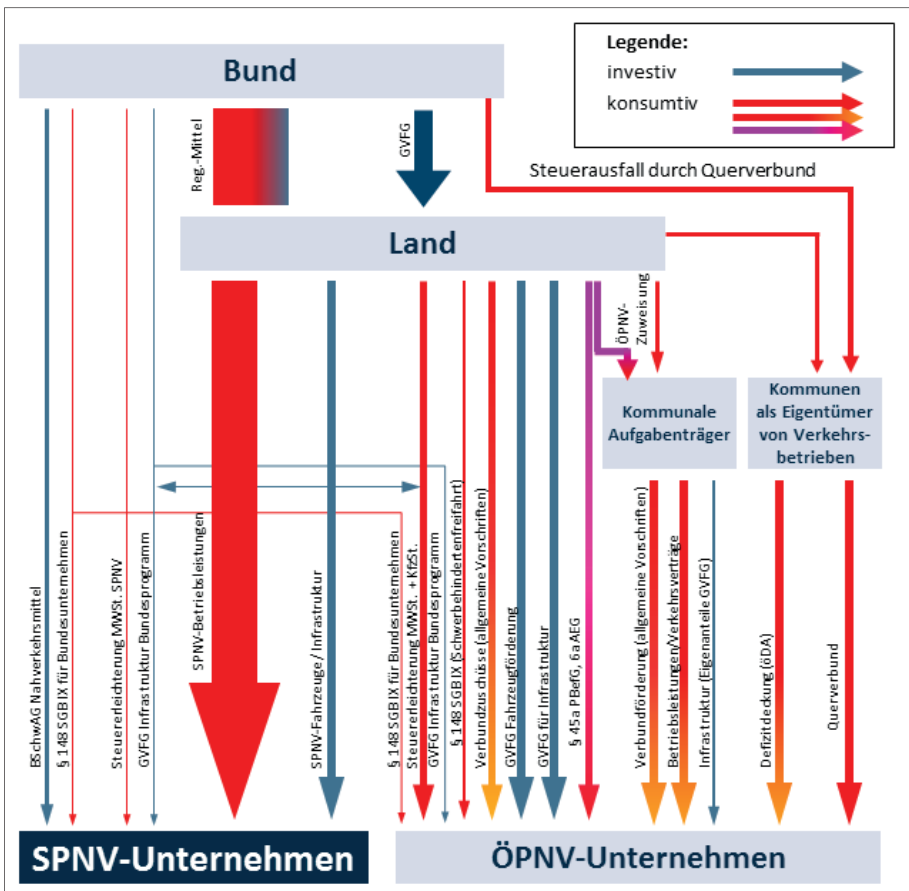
Legende:
investiv
konsumtiv

Bund

Reg.-Mittel

GVFG

Steuerausfall durch Querverbund

Land

ÖPNV-Zuweisung

Kommunale Aufgabenträger

Kommunen als Eigentümer von Verkehrsbetrieben

BSchwAG Nahverkehrsmittel
§ 148 SGB IX für Bundesunternehmen
Steuererleichterung MWSt. SPNV
GVFG Infrastruktur Bundesprogramm
SPNV-Betriebsleistungen
SPNV-Fahrzeuge / Infrastruktur
§ 148 SGB IX für Bundesunternehmen
Steuererleichterung MWSt. + KfzSt.
GVFG Infrastruktur Bundesprogramm
§ 148 SGB IX (Schwerbehindertenfreifahrt)
Verbundzuschüsse (allgemeine Vorschriften)
GVFG Fahrzeugförderung
GVFG für Infrastruktur
§ 45a PBefG, 6a AEG
Verbundförderung (allgemeine Vorschriften)
Betriebsleistungen/Verkehrsverträge
Infrastruktur (Eigenanteile GVFG)
Defizitdeckung (öDA)
Querverbund

SPNV-Unternehmen

ÖPNV-Unternehmen